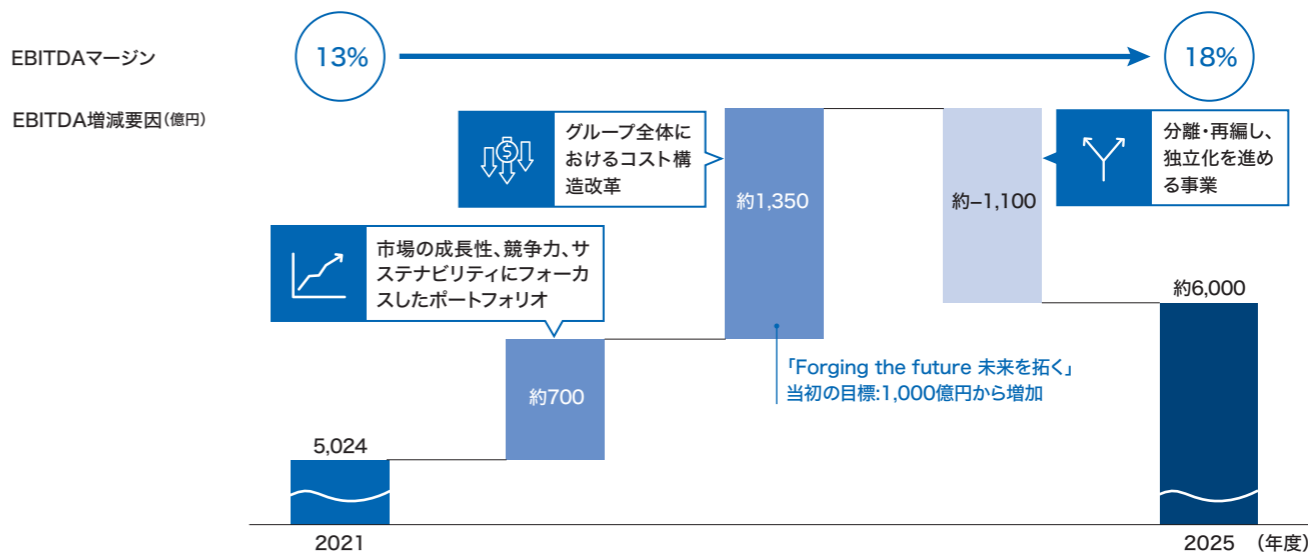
EBITDAマージン

13%

18%

EBITDA増減要因(億円)

グループ全体におけるコスト構造改革

分離・再編し、独立化を進める事業

約1,350

約−1,100

市場の成長性、競争力、サステナビリティにフォーカスしたポートフォリオ

約6,000

「Forging the future 未来を拓く」
当初の目標:1,000億円から増加

約700

5,024

2021

2025 (年度)